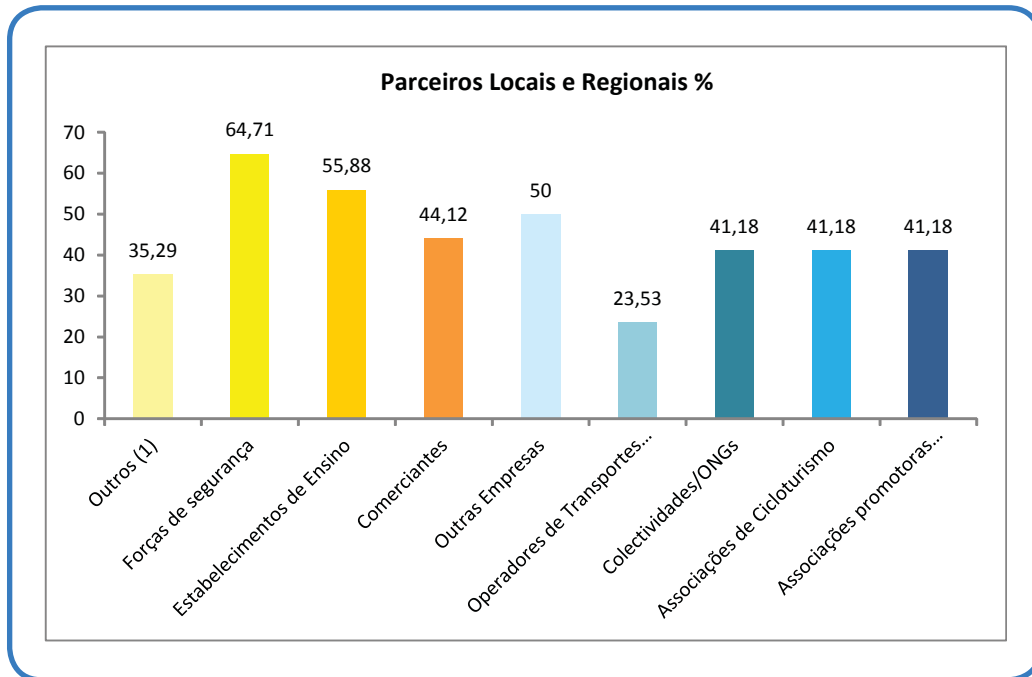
Parceiros Locais e Regionais %

70
60
50
40
30
20
10
0

| Categoria | % |
|---|---|
| Outros (1) | 35,29 |
| Forças de segurança | 64,71 |
| Estabelecimentos de Ensino | 55,88 |
| Comerciantes | 44,12 |
| Outras Empresas | 50 |
| Operadores de Transportes... | 23,53 |
| Colectividades/ONGs | 41,18 |
| Associações de Cicloturismo | 41,18 |
| Associações promotoras... | 41,18 |